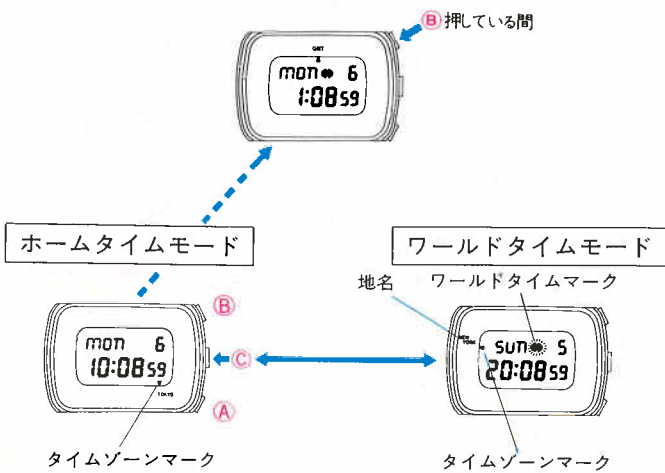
B 押している間

GMT

mon 6

1:08 59

ホームタイムモード

ワールドタイムモード

地名

ワールドタイムマーク

B

mon 6

10:08 59

C

A

TOKYO

NEW YORK

sun 5

20:08 59

タイムゾーンマーク

タイムゾーンマーク